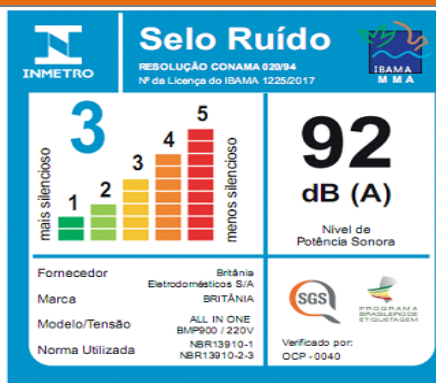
INMETRO

Selo Ruído

RESOLUÇÃO CONAMA 020/94
Nº da Licença do IBAMA 1225/2017

IBAMA
MMA

3

mais silencioso

1 2 3 4 5

menos silencioso

92

dB (A)

Nível de Potência Sonora

| Fornecedor | Britânia Eletrodomésticos S/A |
|---|---|
| Marca | BRITÂNIA |
| Modelo/Tensão | ALL IN ONE BMP900 / 220V |
| Norma Utilizada | NBR13910-1 NBR13910-2-3 |

SGS

PROGRAMA BRASILEIRO DE ETIQUETAGEM

Verificado por:
OCP - 0040